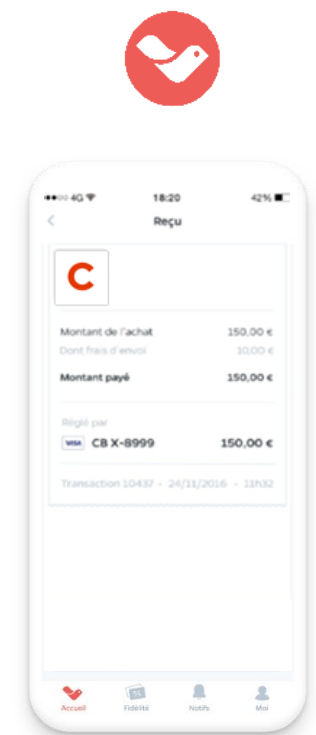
●●○○○ 4G
18:20
42%

<
Reçu

C

Montant de l'achat 150,00 €
Dont frais d'envoi 10,00 €
Montant payé 150,00 €

Réglé par
VISA CB X-8999 150,00 €

Transaction 10437 - 24/11/2016 - 11h32

Accueil
Fidélité
Notifs
Moi